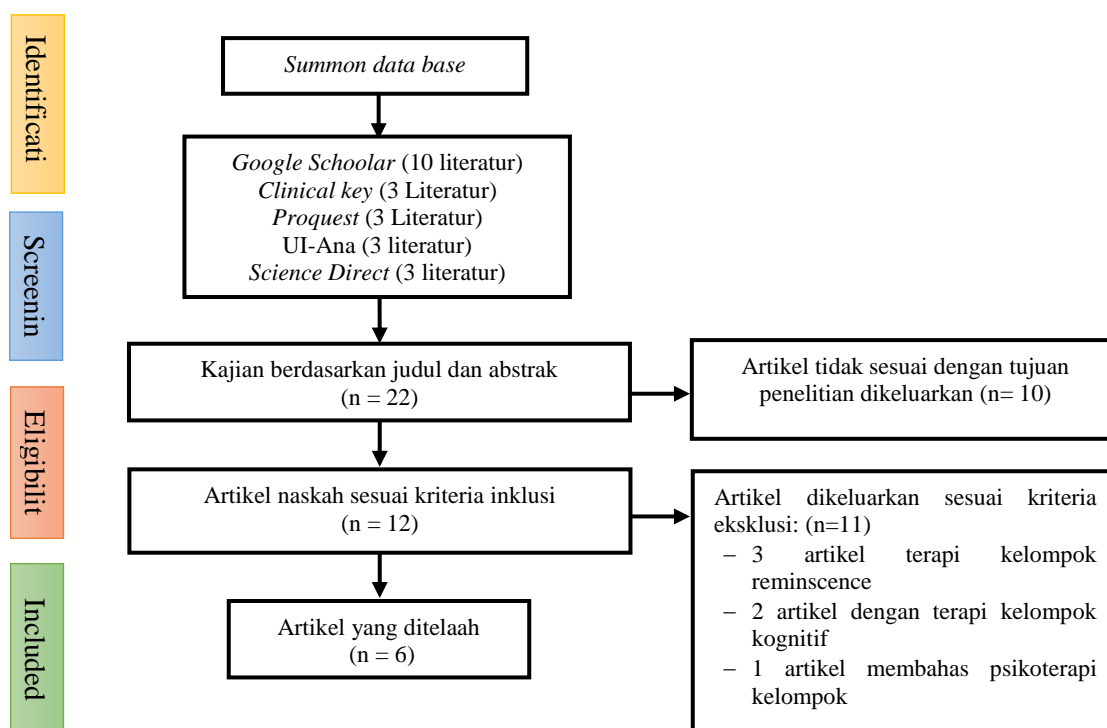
Identificati

Screenin

Eligibilit

Included

Summon data base

Google Schoolar (10 literatur)
Clinical key (3 Literatur)
Proquest (3 Literatur)
UI-Ana (3 literatur)
Science Direct (3 literatur)

Kajian berdasarkan judul dan abstrak
(n = 22)

Artikel tidak sesuai dengan tujuan penelitian dikeluarkan (n= 10)

Artikel naskah sesuai kriteria inklusi
(n = 12)

Artikel dikeluarkan sesuai kriteria eksklusi: (n=11)
– 3 artikel terapi kelompok reminscence
– 2 artikel dengan terapi kelompok kognitif
– 1 artikel membahas psikoterapi kelompok

Artikel yang ditelaah
(n = 6)